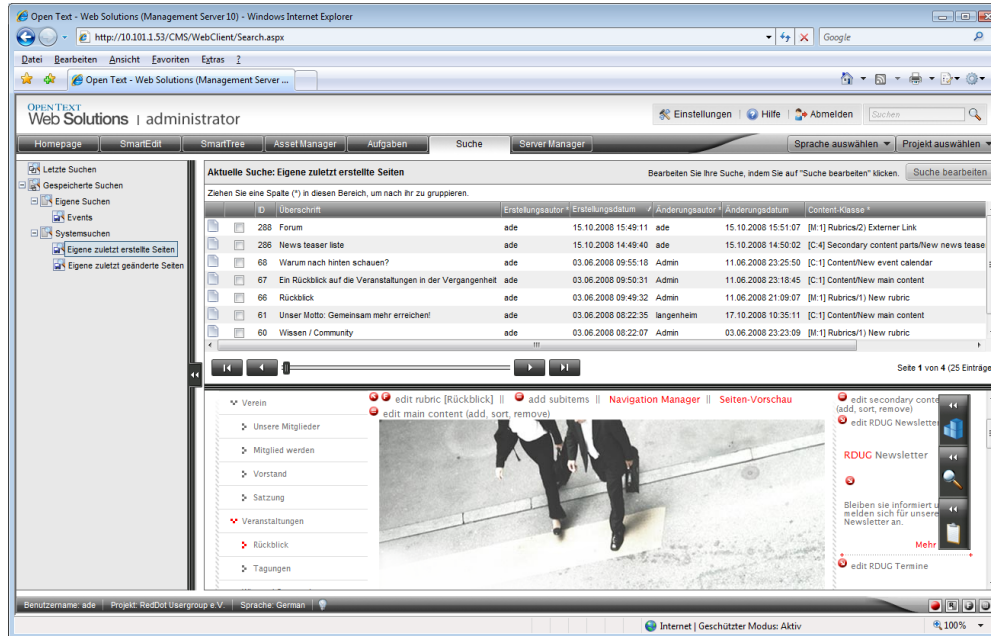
Open Text - Web Solutions (Management Server 10) - Windows Internet Explorer

http://10.101.1.53/CMS/WebClient/Search.aspx

Google

Datei Bearbeiten Ansicht Favoriten Extras ?

Open Text - Web Solutions (Management Server ...

OPENTEXT Web Solutions | administrator

Einstellungen | Hilfe | Abmelden Suchen

Homepage SmartEdit SmartTree Asset Manager Aufgaben Suche Server Manager

Sprache auswählen ▾ Projekt auswählen ▾

Letzte Suchen
Gespeicherte Suchen
Eigene Suchen
Events
Systemsuchen
Eigene zuletzt erstellte Seiten
Eigene zuletzt geänderte Seiten

Aktuelle Suche: Eigene zuletzt erstellte Seiten

Bearbeiten Sie Ihre Suche, indem Sie auf "Suche bearbeiten" klicken. Suche bearbeiten

Ziehen Sie eine Spalte (*) in diesen Bereich, um nach ihr zu gruppieren.

| ID | Überschrift | Erstellungsautor * | Erstellungsdatum | Änderungsautor * | Änderungsdatum | Content-Klasse * |
|---|---|---|---|---|---|---|
| 288 | Forum | ade | 15.10.2008 15:49:11 | ade | 15.10.2008 15:51:07 | [M:1] Rubrics/2) Externer Link |
| 286 | News teaser liste | ade | 15.10.2008 14:49:40 | ade | 15.10.2008 14:50:02 | [C:4] Secondary content parts/New news tease |
| 68 | Warum nach hinten schauen? | ade | 03.06.2008 09:55:18 | Admin | 11.06.2008 23:25:50 | [C:1] Content/New event calendar |
| 67 | Ein Rückblick auf die Veranstaltungen in der Vergangenheit | ade | 03.06.2008 09:50:31 | Admin | 11.06.2008 23:18:45 | [C:1] Content/New main content |
| 66 | Rückblick | ade | 03.06.2008 09:49:32 | Admin | 11.06.2008 21:09:07 | [M:1] Rubrics/1) New rubric |
| 61 | Unser Motto: Gemeinsam mehr erreichen! | ade | 03.06.2008 08:22:35 | langenheim | 17.10.2008 10:35:11 | [C:1] Content/New main content |
| 60 | Wissen / Community | ade | 03.06.2008 08:22:07 | Admin | 03.06.2008 23:23:09 | [M:1] Rubrics/1) New rubric |

Seite 1 von 4 (25 Einträge

Verein
Unsere Mitglieder
Mitglied werden
Vorstand
Satzung
Veranstaltungen
Rückblick
Tagungen

edit rubric [Rückblick] || add subitems || Navigation Manager || Seiten-Vorschau
edit main content (add, sort, remove)

edit secondary conte (add, sort, remove)
edit RDUG Newsletter

RDUG Newsletter

Bleiben sie informiert u melden sich für unsere Newsletter an.

Mehr

edit RDUG Termine

Benutzername: ade | Projekt: RedDot Usergroup e.V. | Sprache: German |

Internet | Geschützter Modus: Aktiv 100%